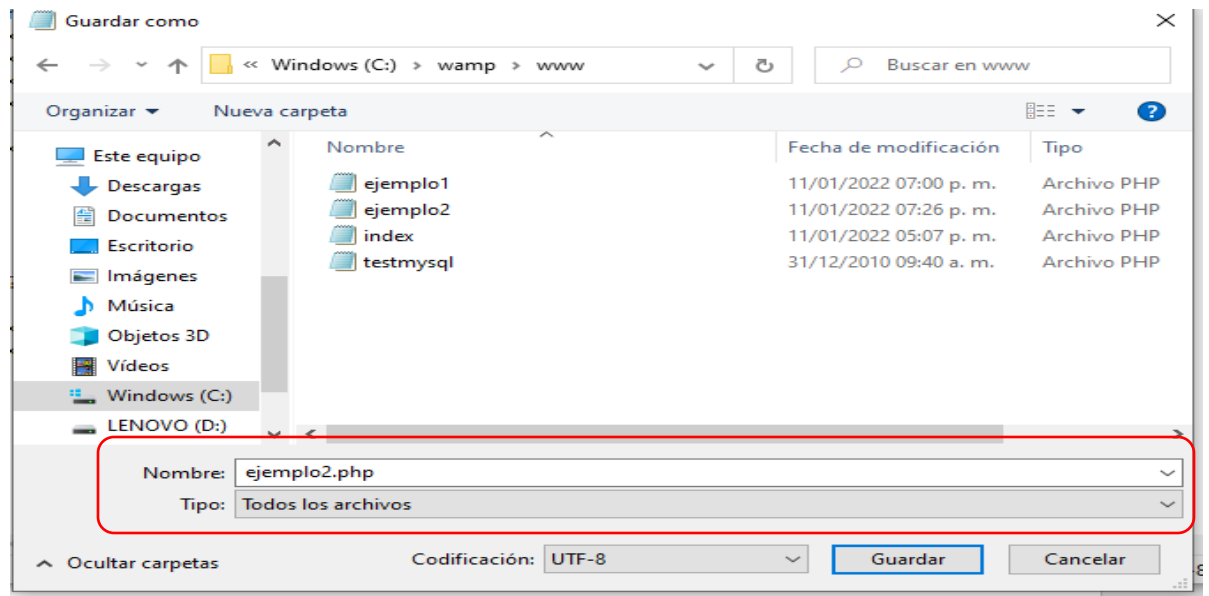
Guardar como

« Windows (C:) › wamp › www

Buscar en www

Organizar ▾ Nueva carpeta

Este equipo
Descargas
Documentos
Escritorio
Imágenes
Música
Objetos 3D
Vídeos
Windows (C:)
LENOVO (D:)

| Nombre | Fecha de modificación | Tipo |
|---|---|---|
| ejemplo1 | 11/01/2022 07:00 p. m. | Archivo PHP |
| ejemplo2 | 11/01/2022 07:26 p. m. | Archivo PHP |
| index | 11/01/2022 05:07 p. m. | Archivo PHP |
| testmysql | 31/12/2010 09:40 a. m. | Archivo PHP |

Nombre: ejemplo2.php
Tipo: Todos los archivos

Ocultar carpetas

Codificación: UTF-8

Guardar

Cancelar